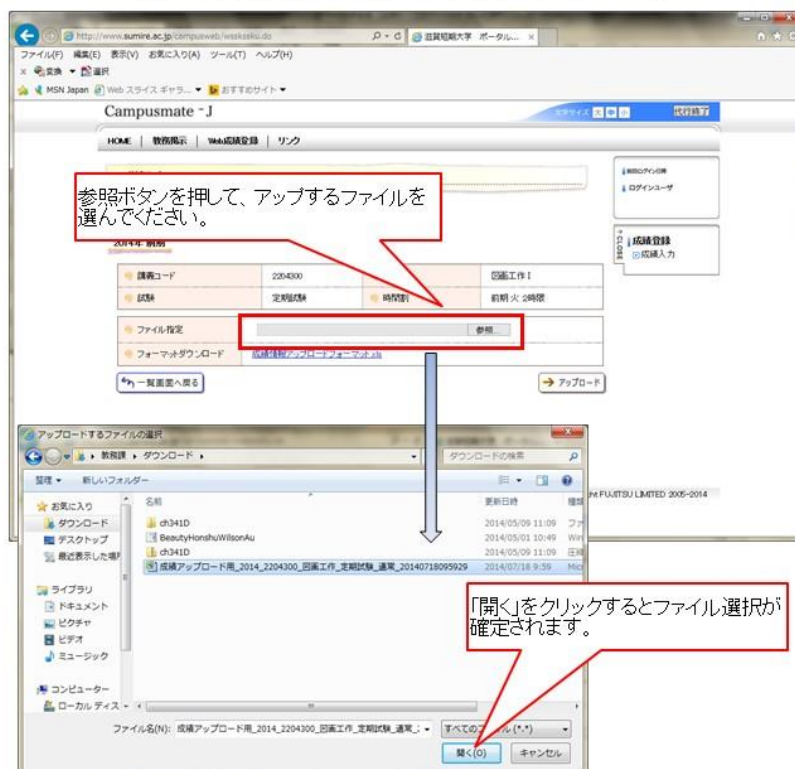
http://www.sumire.ac.jp/campusweb/wsaksku.do
滋賀短期大学 ポータル...
ファイル(F) 編集(E) 表示(V) お気に入り(A) ツール(T) ヘルプ(H)
× 変換 ▾ 選択
MSN Japan Web スライス ギャラ... ▾ おすすめサイト ▾

Campusmate - J
文字サイズ 大 中 小
ログアウト

HOME | 教務掲示 | Web成績登録 | リンク

参照ボタンを押して、アップするファイルを選んでください。

2014年 前期

前回ログイン日時
ログインユーザ

CLOSE
成績登録
成績入力

| 講義コード | 2204300 | | 図画工作 I |
|---|---|---|---|
| 試験 | 定期試験 | 時間割 | 前期 火 2時限 |
| ファイル指定 | 参照... | | |
| フォーマットダウンロード | 成績情報アップロードフォーマット.xls | | |

一覧画面へ戻る
アップロード

アップロードするファイルの選択
教務課 ▸ ダウンロード ▸
ダウンロードの検索
整理 ▾ 新しいフォルダー
お気に入り
ダウンロード
デスクトップ
最近表示した場所
ライブラリ
ドキュメント
ピクチャ
ビデオ
ミュージック
コンピューター
ローカル ディス

| 名前 | 更新日時 | 種類 |
|---|---|---|
| ch341D | 2014/05/09 11:09 | ファ |
| BeautyHonshu/WilsonAu | 2014/05/01 10:49 | Win |
| ch341D | 2014/05/09 11:09 | 圧縮 |
| 成績アップロード用_2014_2204300_図画工作_定期試験_通常_20140718095929 | 2014/07/18 9:59 | Mic |

ht FUJITSU LIMITED 2005-2014

「開く」をクリックするとファイル選択が確定されます。

ファイル名(N): 成績アップロード用_2014_2204300_図画工作_定期試験_通常_
すべてのファイル (*.*)
開く(O)
キャンセル